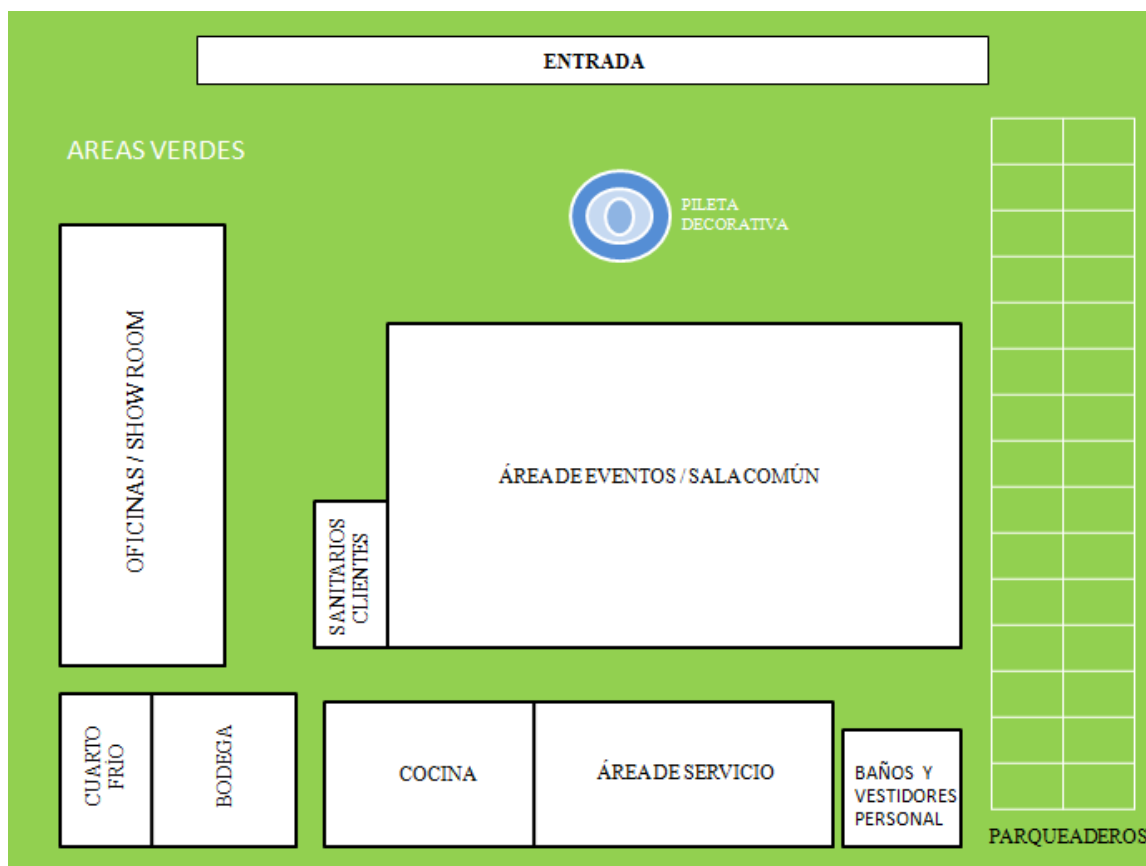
ENTRADA

AREAS VERDES

PILETA DECORATIVA

OFICINAS / SHOW ROOM

ÁREA DE EVENTOS / SALA COMÚN

SANITARIOS CLIENTES

CUARTO FRIO

BODEGA

COCINA

ÁREA DE SERVICIO

BAÑOS Y VESTIDORES PERSONAL

PARQUEADEROS